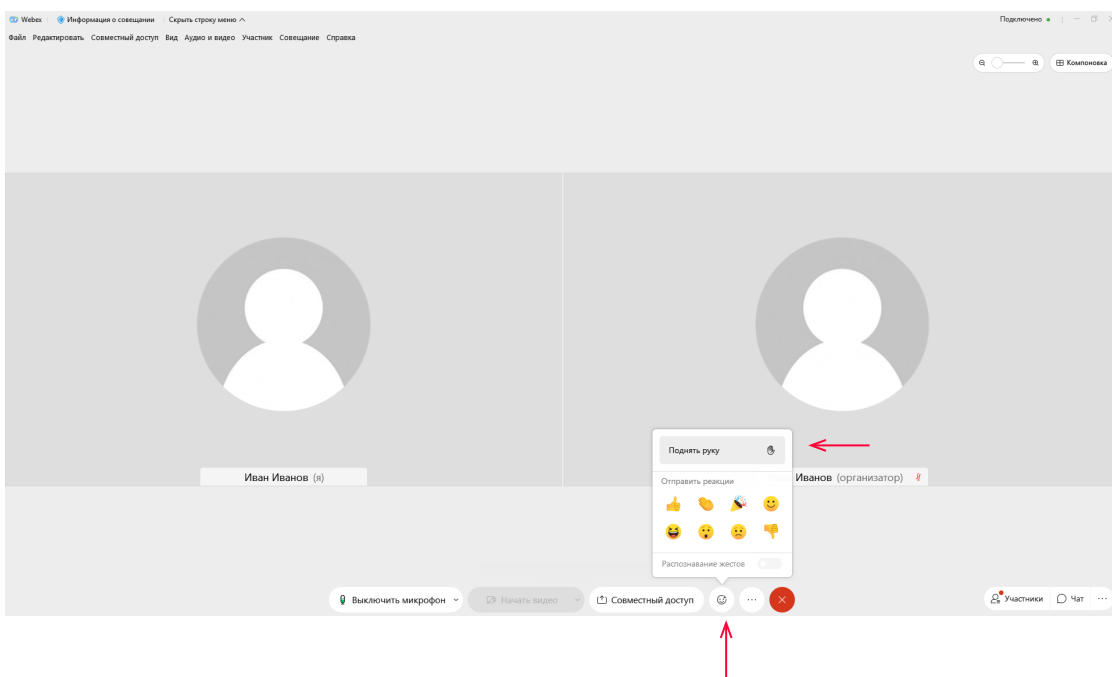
Webex | Информация о совещании | Скрыть строку меню ^

Подключено •

Файл Редактировать Совместный доступ Вид Аудио и видео Участник Совещание Справка

Компоновка

Иван Иванов (я)

Иванов (организатор)

Поднять руку

Отправить реакции

Распознавание жестов

Выключить микрофон

Начать видео

Совместный доступ

Участники

Чат